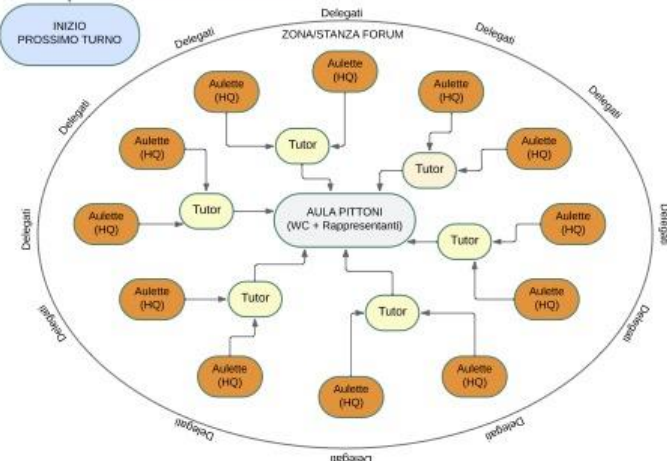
INIZIO PROSSIMO TURNO

Delegati
Delegati
Delegati
Delegati
Delegati
Delegati
Delegati
Delegati
Delegati
Delegati
Delegati
Delegati

ZONA/STANZA FORUM

Aulette (HQ)
Aulette (HQ)
Aulette (HQ)
Aulette (HQ)
Aulette (HQ)
Tutor
Tutor
Tutor
Aulette (HQ)
AULA PITTONI (WC + Rappresentanti)
Aulette (HQ)
Tutor
Aulette (HQ)
Tutor
Aulette (HQ)
Tutor
Aulette (HQ)
Aulette (HQ)
Aulette (HQ)
Aulette (HQ)